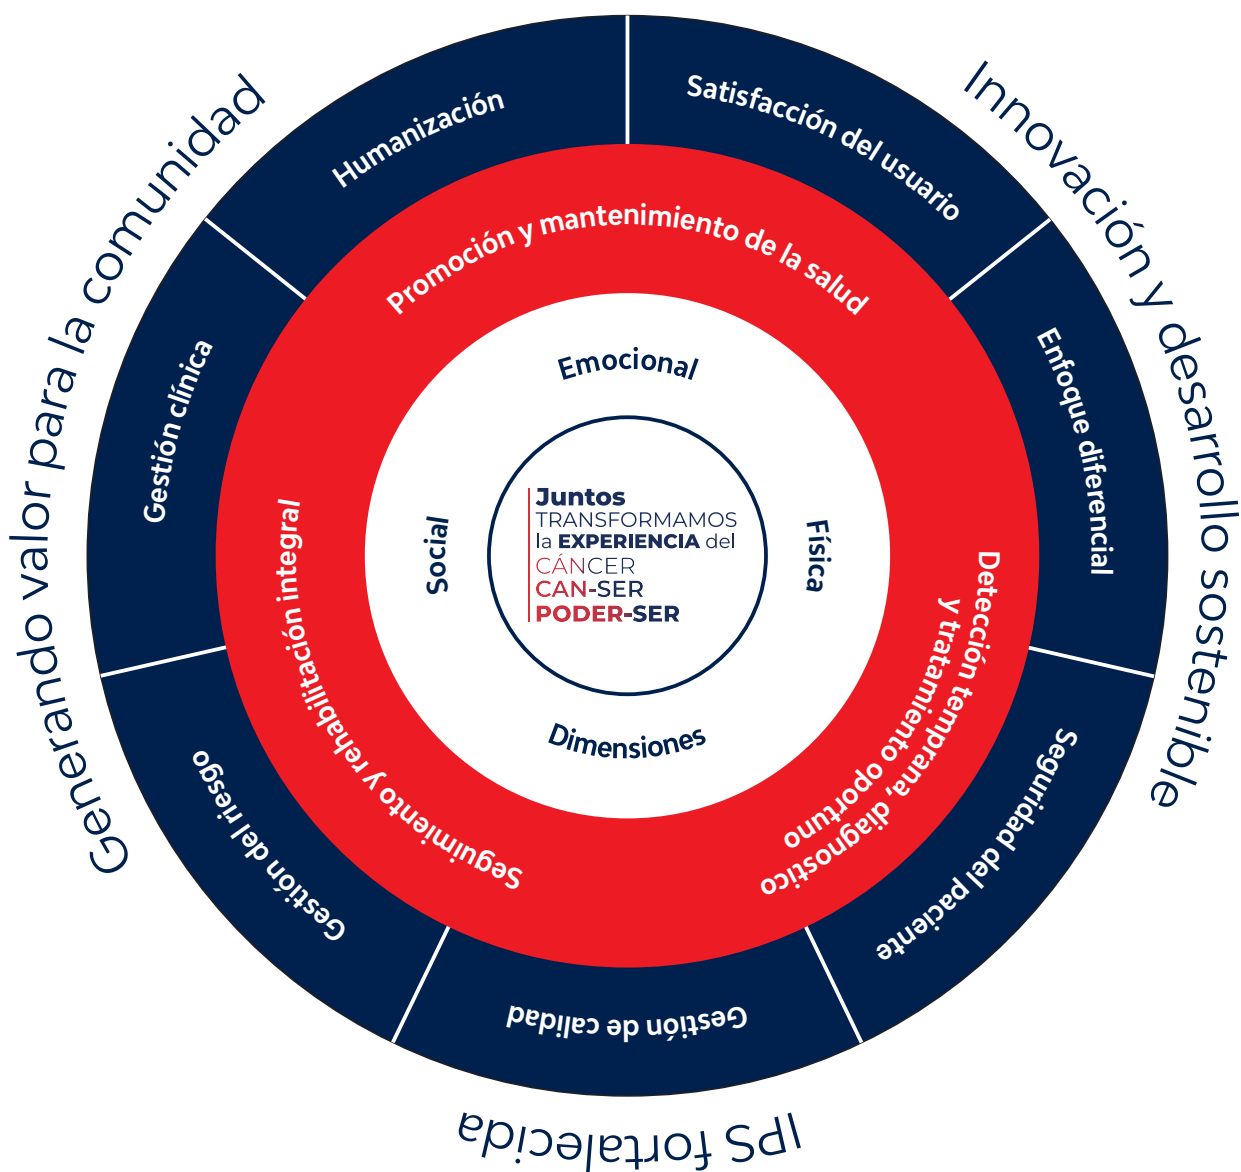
Generando valor para la comunidad

Innovación y desarrollo sostenible

IPS fortalecida

Humanización

Satisfacción del usuario

Enfoque diferencial

Seguridad del paciente

Gestión de calidad

Gestión del riesgo

Gestión clínica

Promoción y mantenimiento de la salud

Detección temprana, diagnóstico y tratamiento oportuno

Seguimiento y rehabilitación integral

Emocional

Física

Dimensiones

Social

Juntos
TRANSFORMAMOS
la EXPERIENCIA del
CÁNCER
CAN-SER
PODER-SER